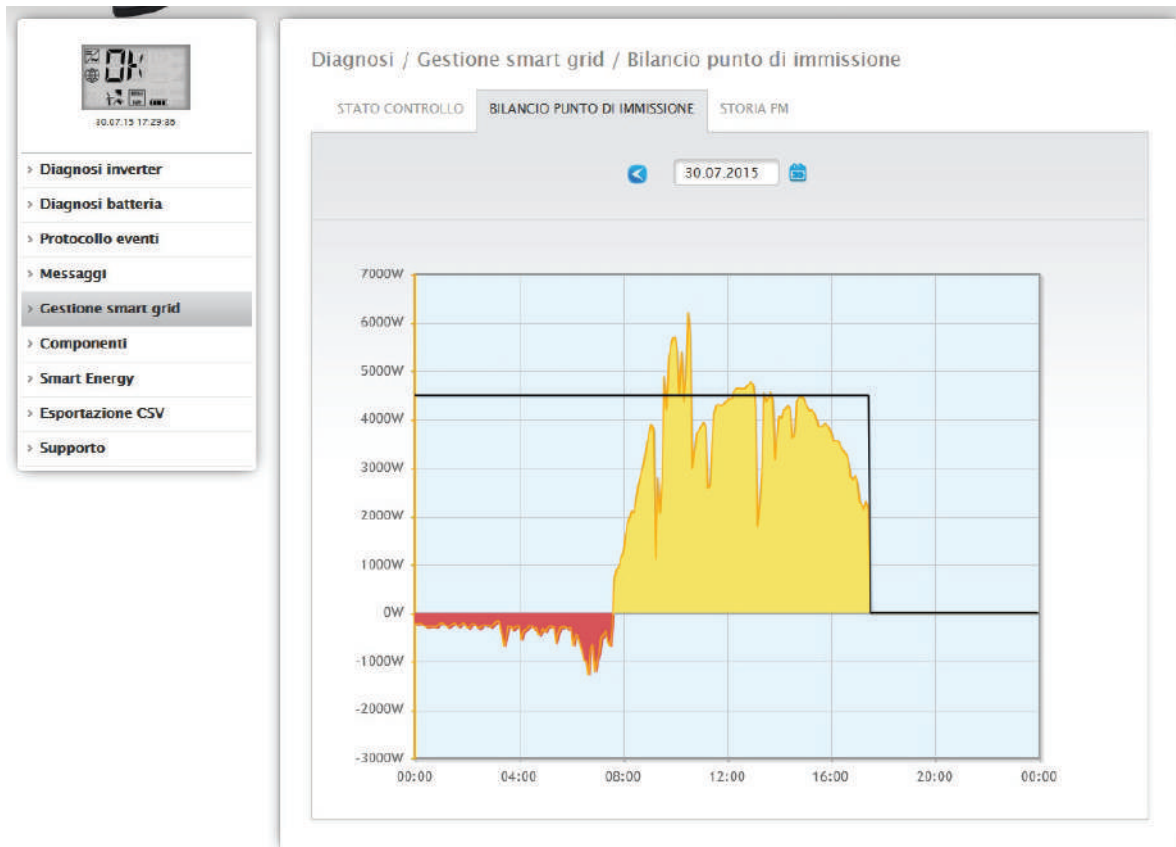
OK

30.07.15 17:29:35

› Diagnosi inverter
› Diagnosi batteria
› Protocollo eventi
› Messaggi
› Gestione smart grid
› Componenti
› Smart Energy
› Esportazione CSV
› Supporto

Diagnosi / Gestione smart grid / Bilancio punto di immissione

STATO CONTROLLO | BILANCIO PUNTO DI IMMISSIONE | STORIA PM

30.07.2015

7000W
6000W
5000W
4000W
3000W
2000W
1000W
0W
-1000W
-2000W
-3000W

00:00 04:00 08:00 12:00 16:00 20:00 00:00